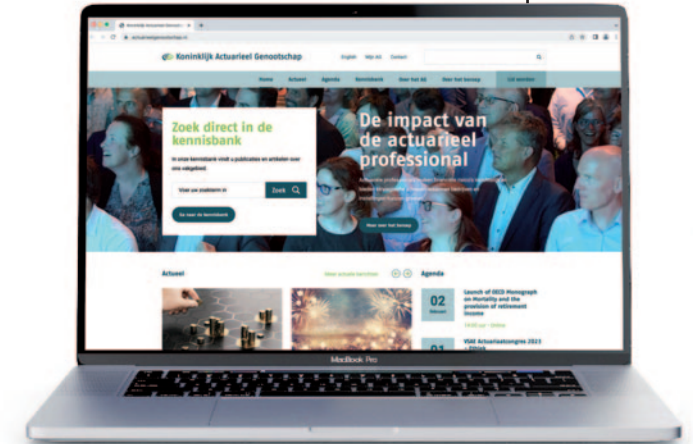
Koninklijk Actuarieel Genootschap

English Mijn AG Contact

Home Actueel Agenda Kennisbank Over het AG Over het beroep Lid worden

Zoek direct in de kennisbank

In onze kennisbank vindt u publicaties en artikelen over ons vakgebied.

Voer uw zoekterm in

Zoek

Ga naar de kennisbank

De impact van de actuarieel professional

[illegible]

Meer over het beroep

Actueel

Meer actuele berichten

Agenda

02 Januari

Launch of OECD Monograph on Mortality and the provision of retirement income

14:00 uur · Online

01

VSAE Actuariaatcongres 2023 · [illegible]

MacBook Pro